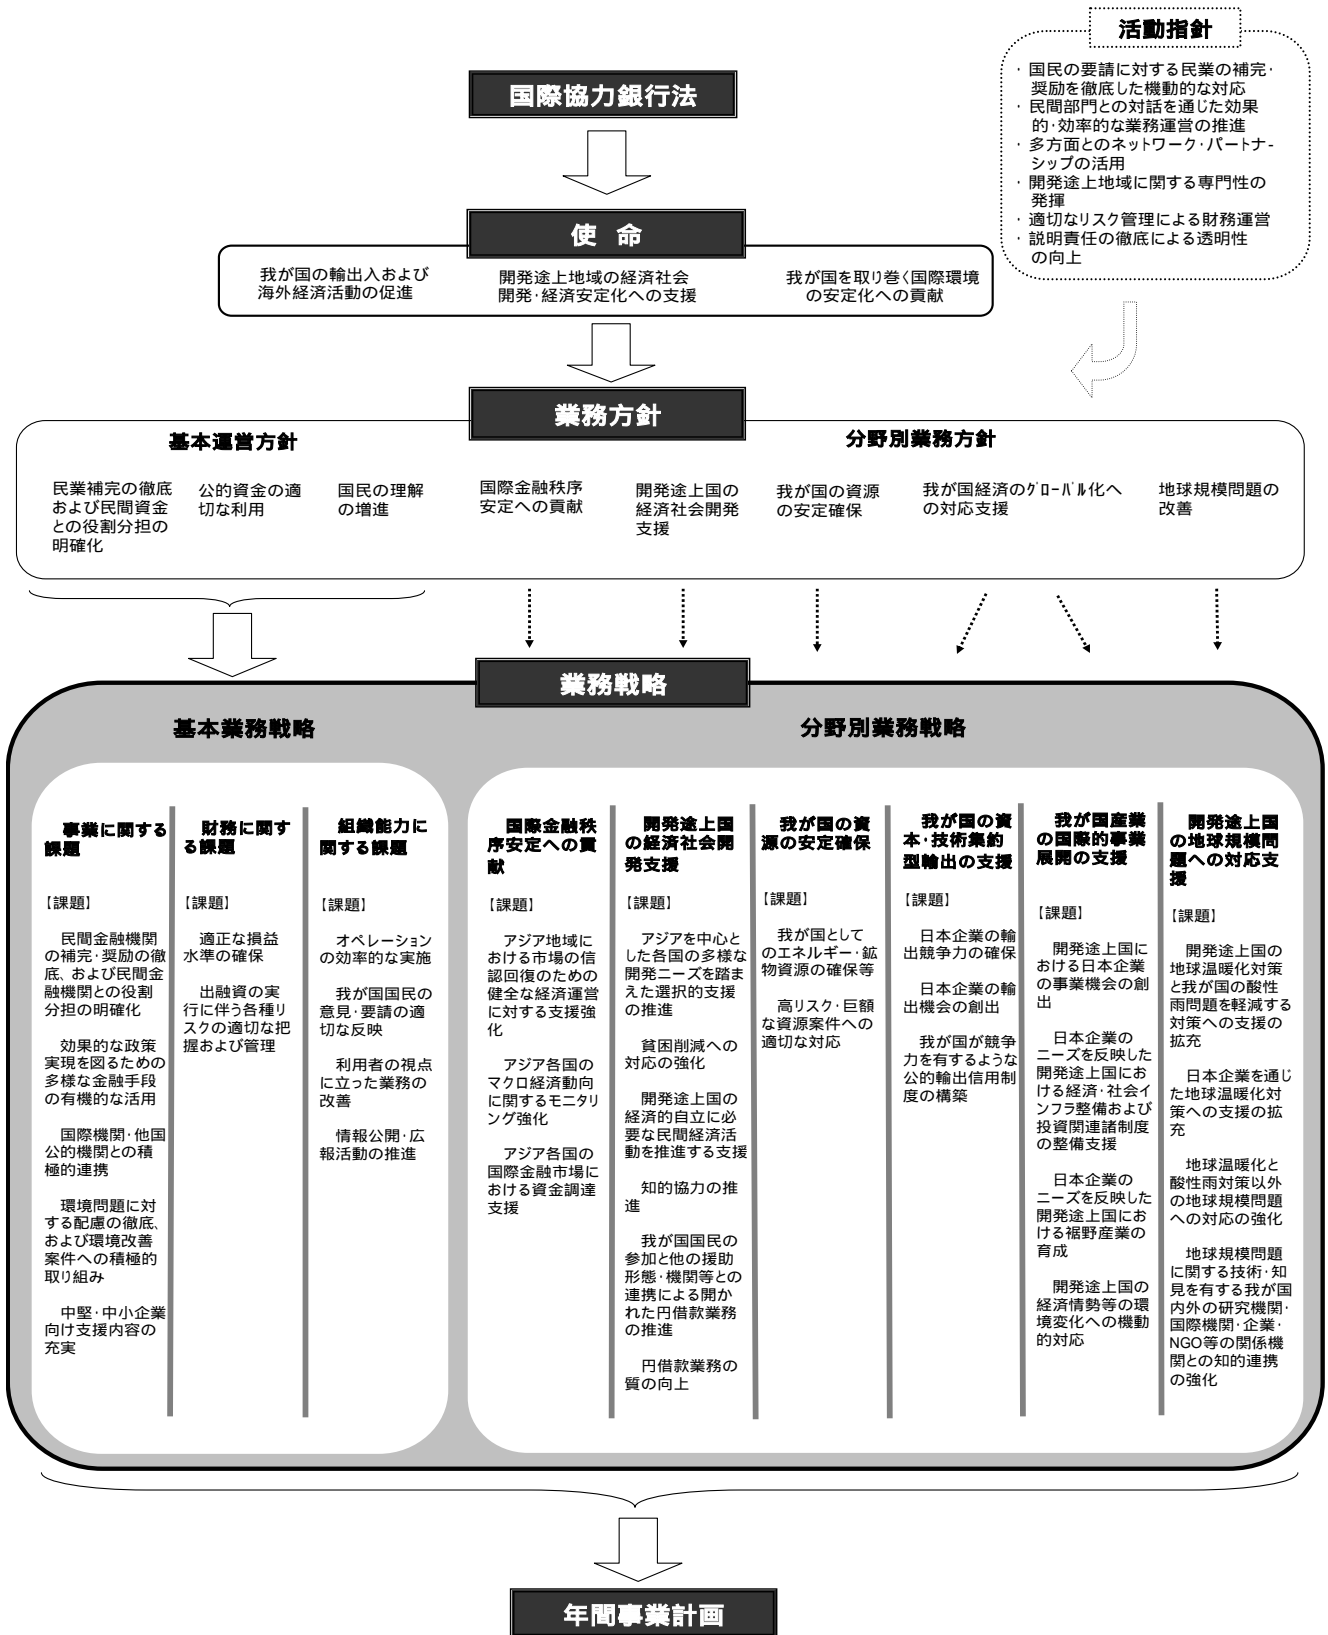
活動指針

・国民の要請に対する民業の補完・奨励を徹底した機動的な対応
・民間部門との対話を通じた効果的・効率的な業務運営の推進
・多方面とのネットワーク・パートナーシップの活用
・開発途上地域に関する専門性の発揮
・適切なリスク管理による財務運営
・説明責任の徹底による透明性の向上

国際協力銀行法

使命

我が国の輸出入および海外経済活動の促進

開発途上地域の経済社会開発・経済安定化への支援

我が国を取り巻く国際環境の安定化への貢献

業務方針

基本運営方針

民業補完の徹底および民間資金との役割分担の明確化

公的資金の適切な利用

国民の理解の増進

分野別業務方針

国際金融秩序安定への貢献

開発途上国の経済社会開発支援

我が国の資源の安定確保

我が国経済のグローバル化への対応支援

地球規模問題の改善

業務戦略

基本業務戦略

事業に関する課題

【課題】

民間金融機関の補完・奨励の徹底、および民間金融機関との役割分担の明確化

効果的な政策実現を図るための多様な金融手段の有機的な活用

国際機関・他国公的機関との積極的連携

環境問題に対する配慮の徹底、および環境改善案件への積極的取り組み

中堅・中小企業向け支援内容の充実

財務に関する課題

【課題】

適正な損益水準の確保

出融資の実行に伴う各種リスクの適切な把握および管理

組織能力に関する課題

【課題】

オペレーションの効率的な実施

我が国国民の意見・要請の適切な反映

利用者の視点に立った業務の改善

情報公開・広報活動の推進

分野別業務戦略

国際金融秩序安定への貢献

【課題】

アジア地域における市場の信認回復のための健全な経済運営に対する支援強化

アジア各国のマクロ経済動向に関するモニタリング強化

アジア各国の国際金融市場における資金調達支援

開発途上国の経済社会開発支援

【課題】

アジアを中心とした各国の多様な開発ニーズを踏まえた選択的支援の推進

貧困削減への対応の強化

開発途上国の経済的自立に必要な民間経済活動を推進する支援

知的協力の推進

我が国国民の参加と他の援助形態・機関等との連携による開かれた円借款業務の推進

円借款業務の質の向上

我が国の資源の安定確保

【課題】

我が国としてのエネルギー・鉱物資源の確保等

高リスク・巨額な資源案件への適切な対応

我が国の資本・技術集約型輸出の支援

【課題】

日本企業の輸出競争力の確保

日本企業の輸出機会の創出

我が国が競争力を有するような公的輸出信用制度の構築

我が国産業の国際的事業展開の支援

【課題】

開発途上国における日本企業の事業機会の創出

日本企業のニーズを反映した開発途上国における経済・社会インフラ整備および投資関連諸制度の整備支援

日本企業のニーズを反映した開発途上国における裾野産業の育成

開発途上国の経済情勢等の環境変化への機動的対応

開発途上国の地球規模問題への対応支援

【課題】

開発途上国の地球温暖化対策と我が国の酸性雨問題を軽減する対策への支援の拡充

日本企業を通じた地球温暖化対策への支援の拡充

地球温暖化と酸性雨対策以外の地球規模問題への対応の強化

地球規模問題に関する技術・知見を有する我が国内外の研究機関・国際機関・企業・NGO等の関係機関との知的連携の強化

年間事業計画